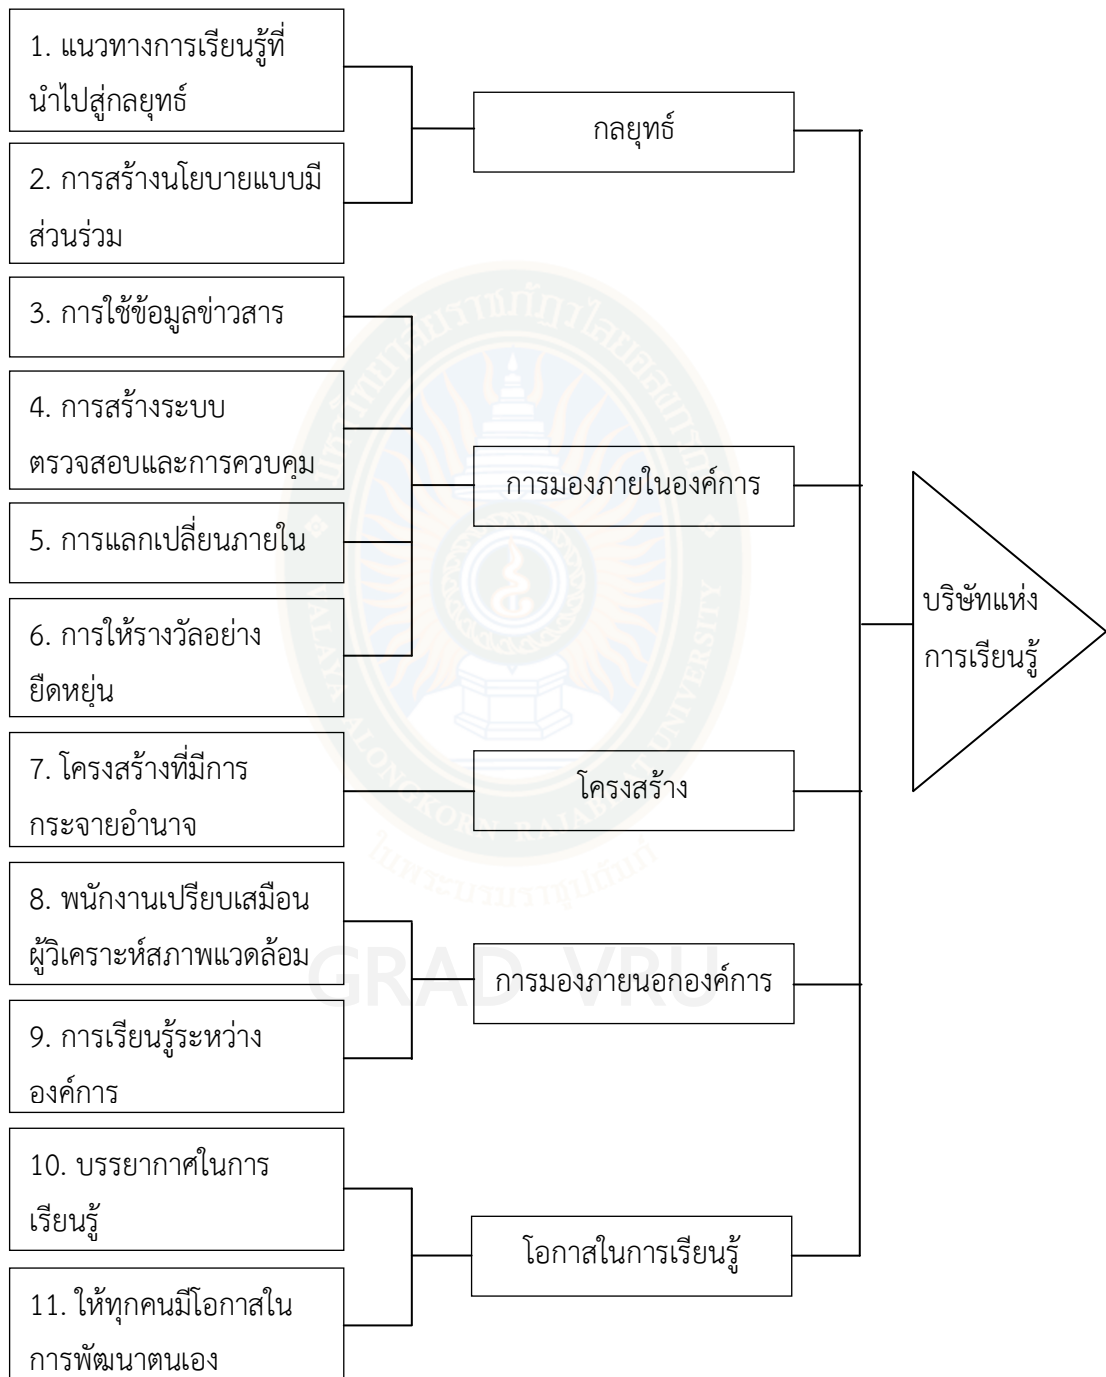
1. แนวทางการเรียนรู้ที่นำไปสู่กลยุทธ์

2. การสร้างนโยบายแบบมีส่วนร่วม

กลยุทธ์

3. การใช้ข้อมูลข่าวสาร

4. การสร้างระบบตรวจสอบและการควบคุม

5. การแลกเปลี่ยนภายใน

6. การให้รางวัลอย่างยืดหยุ่น

การมองภายในองค์การ

บริษัทแห่งการเรียนรู้

7. โครงสร้างที่มีการกระจายอำนาจ

โครงสร้าง

8. พนักงานเปรียบเสมือนผู้วิเคราะห์สภาพแวดล้อม

9. การเรียนรู้ระหว่างองค์การ

การมองภายนอกองค์การ

10. บรรยากาศในการเรียนรู้

11. ให้ทุกคนมีโอกาสในการพัฒนาตนเอง

โอกาสในการเรียนรู้

GRAD VRU